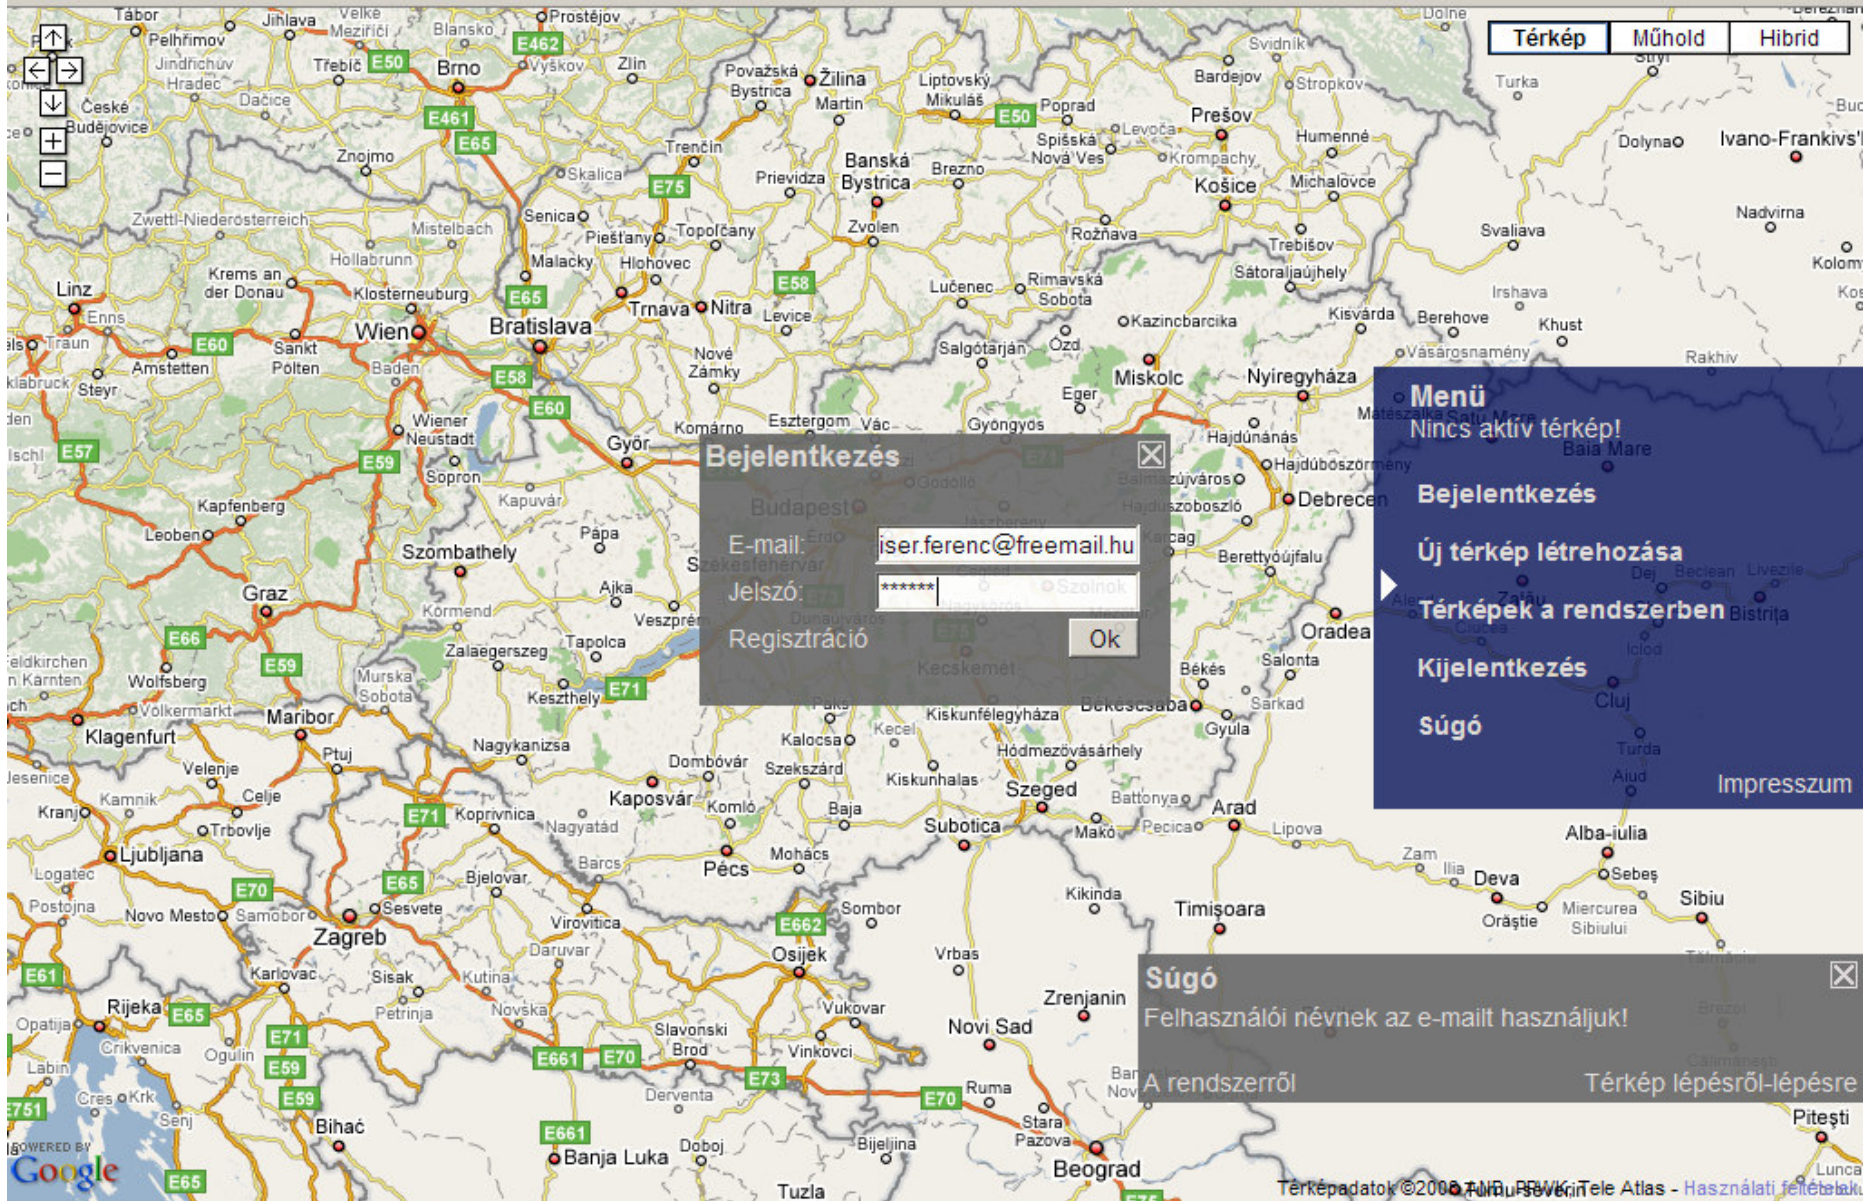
Térkép Műhold Hibrid

Bejelentkezés

E-mail: iser.ferenc@freemail.hu

Jelszó: ******

Regisztráció

Ok

Menü

Nincs aktív térkép!

Bejelentkezés

Új térkép létrehozása

Térképek a rendszerben

Kijelentkezés

Súgó

Impresszum

Súgó

Felhasználói névnek az e-mailt használjuk!

A rendszerről

Térkép lépésről-lépésre

Tábor Jihlava Prostějov Pelhřimov Brno Zlín Žilina Liptovský Mikuláš Poprad Prešov Bardejov Svidník Turka Stryi Doline Jindřichův Hradec Třebíč Vyškov Považská Bystrica Martin Levoča Humenné České Budějovice Dačice Trenčín Banská Bystrica Spišská Nová Ves Krompachy Dolyna Ivano-Frankivs'k Znojmo Skalica Prievidza Brezno Košice Michalovce Zwettl-Niederösterreich Mistelbach Senica Piešťany Topoľčany Zvolen Rožňava Trebišov Svaliava Nadvirna Hollabrunn Malacky Hlohovec Rimavská Sobota Sátoraljaújhely Kolom Linz Krems an der Donau Klosterneuburg Trnava Nitra Lučenec Kisvárda Berehove Irshava Khust Enns Wien Bratislava Levice Kazincbarcika Vásárosnamény Rakhiv Traun Amstetten Sankt Pölten Baden Nové Zámky Salgótarján Ózd Miskolc Nyíregyháza Steyr Wiener Neustadt Komárno Esztergom Vác Eger Gyöngyös Hajdúnánás Matészalka Satu Mare Baia Mare Győr Sopron Kapuvár Budapest Gödöllő Jászberény Hajdúböszörmény Balmazújváros Hajdúszoboszló Debrecen Kapfenberg Leoben Pápa Érd Székesfehérvár Karcag Berettyóújfalu Szombathely Ajka Veszprém Dunaújváros Nagykőrös Szolnok Kecskemét Graz Körmend Tapolca Zalaegerszeg Keszthely Oradea Békés Salonta Bistrița Wolfsberg Murska Sobota Paks Kiskunfélegyháza Békéscsaba Sarkad Gyula Cluj Klagenfurt Völkermarkt Maribor Ptuj Nagykanizsa Dombóvár Kalocsa Kecel Hódmezővásárhely Turda Aiud Velenje Celje Kaposvár Szekszárd Kiskunhalas Szeged Battonya Arad Kamnik Kranj Trbovlje Komló Baja Makó Pecica Lipova Alba-Iulia Ljubljana Koprivnica Nagyatád Pécs Mohács Subotica Zam Ilia Deva Sebeș Logatec Barcs Bjelovar Kikinda Timișoara Orăștie Miercurea Sibiului Sibiu Postojna Novo Mesto Samobor Sesvete Virovitica Sombor Zagreb Daruvar Osijek Vrbas Karlovac Sisak Kutina Vukovar Zrenjanin Novi Sad Rijeka Petrinja Novska Slavonski Brod Vinkovci Opatija Crikvenica Ogulin Ruma Labin Krk Derventa Stara Pazova Pitești Cres Senj Bihać Doboj Bijeljina Beograd Banja Luka Tuzla Lunca

E50 E462 E461 E65 E75 E58 E60 E59 E57 E66 E71 E70 E61 E662 E661 E73 E751

POWERED BY Google

Térképadatok ©2008 AND, PPWK, Tele Atlas - Használati feltételek